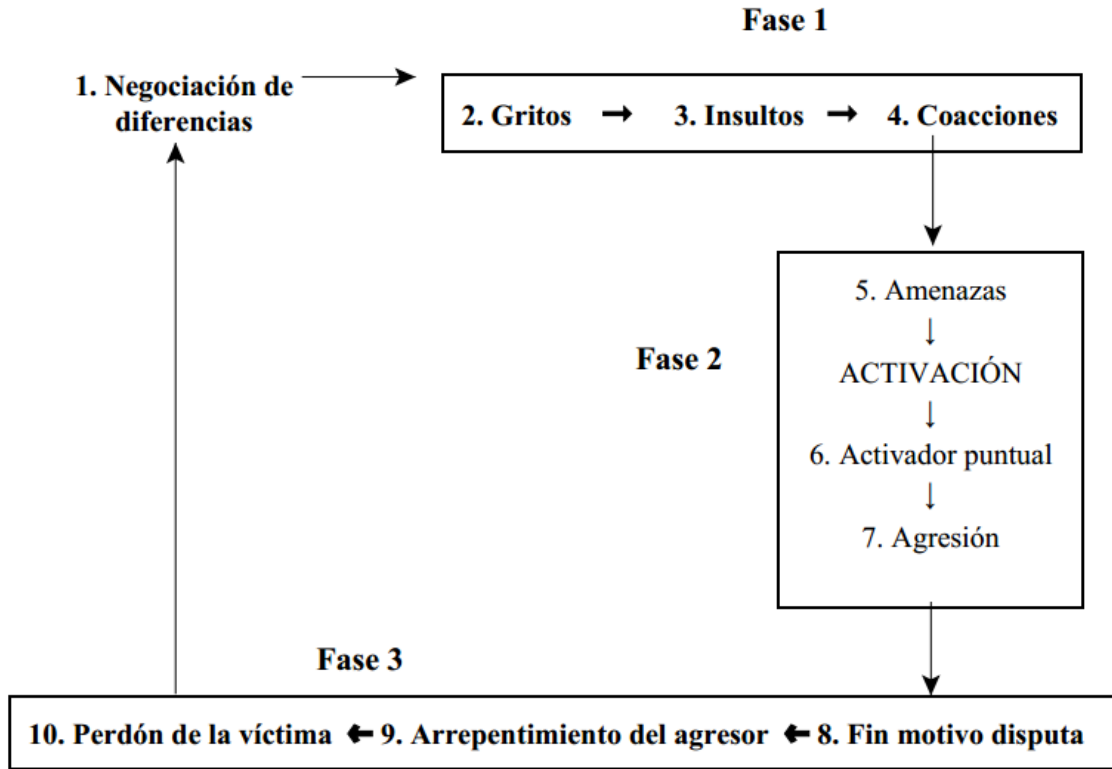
Fase 1

1. Negociación de diferencias

2. Gritos → 3. Insultos → 4. Coacciones

Fase 2

5. Amenazas
↓
ACTIVACIÓN
↓
6. Activador puntual
↓
7. Agresión

Fase 3

10. Perdón de la víctima ← 9. Arrepentimiento del agresor ← 8. Fin motivo disputa